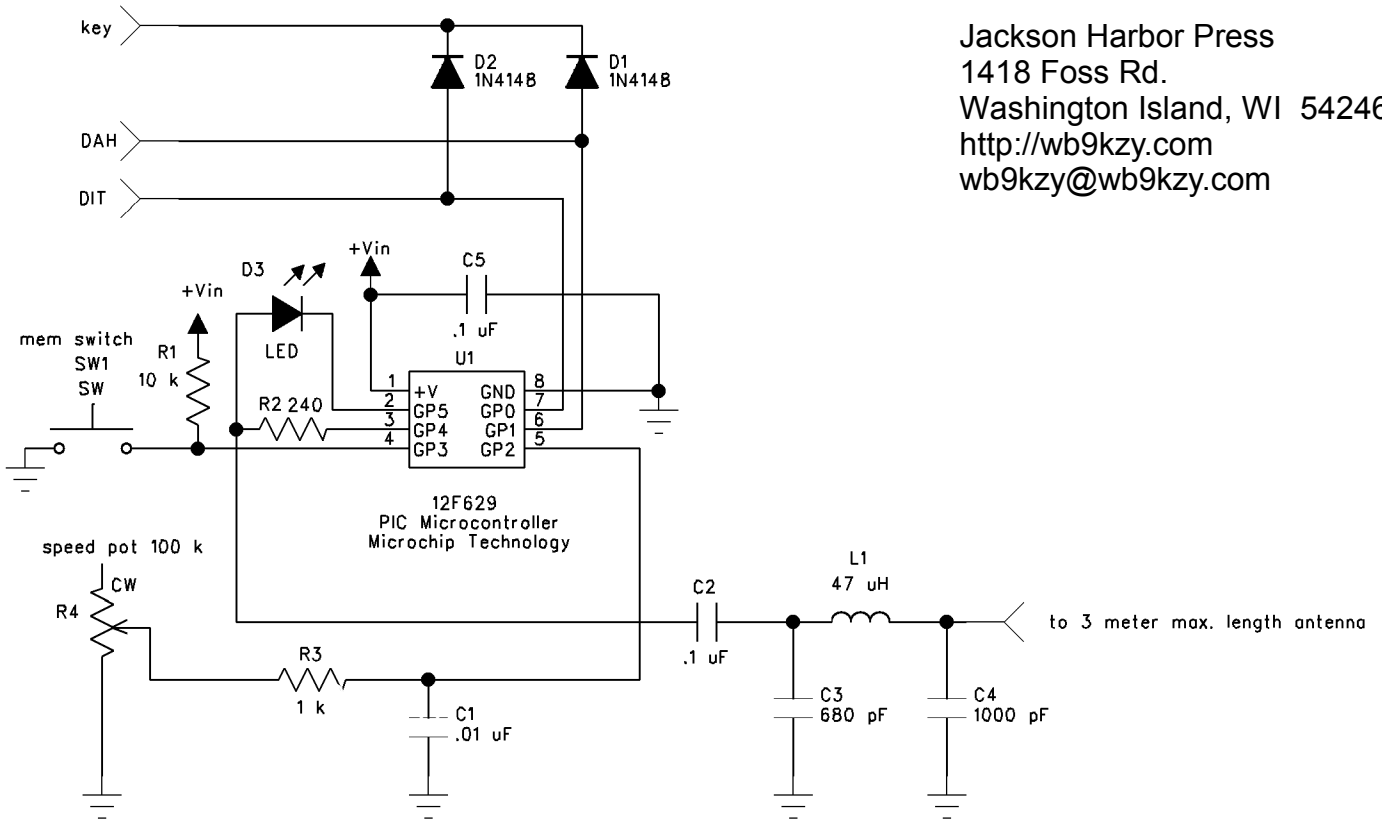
Jackson Harbor Press
1418 Foss Rd.
Washington Island, WI 5424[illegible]
http://wb9kzy.com
wb9kzy@wb9kzy.com

key

D2
1N4148

D1
1N4148

DAH

DIT

D3

+Vin

C5

+Vin

.1 uF

LED

U1

mem switch
SW1
SW

R1
10 k

R2 240

1 +V
2 GP5
3 GP4
4 GP3

GND 8
GP0 7
GP1 6
GP2 5

12F629
PIC Microcontroller
Microchip Technology

speed pot 100 k

CW

R4

L1
47 uH

C2

to 3 meter max. length antenna

.1 uF

R3

1 k

C1
.01 uF

C3
680 pF

C4
1000 pF